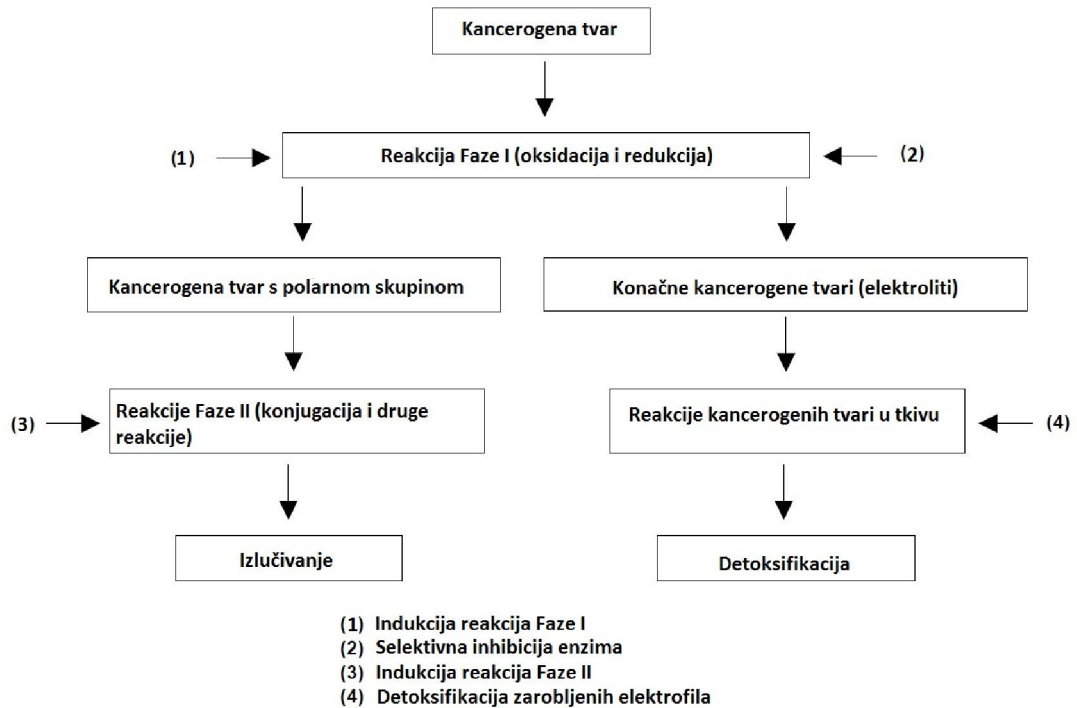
Kancerogena tvar

(1)

Reakcija Faze I (oksidacija i redukcija)

(2)

Kancerogena tvar s polarnom skupinom

Konačne kancerogene tvari (elektroliti)

(3)

Reakcije Faze II (konjugacija i druge reakcije)

Reakcije kancerogenih tvari u tkivu

(4)

Izlučivanje

Detoksifikacija

(1) Indukcija reakcija Faze I
(2) Selektivna inhibicija enzima
(3) Indukcija reakcija Faze II
(4) Detoksifikacija zarobljenih elektrofila